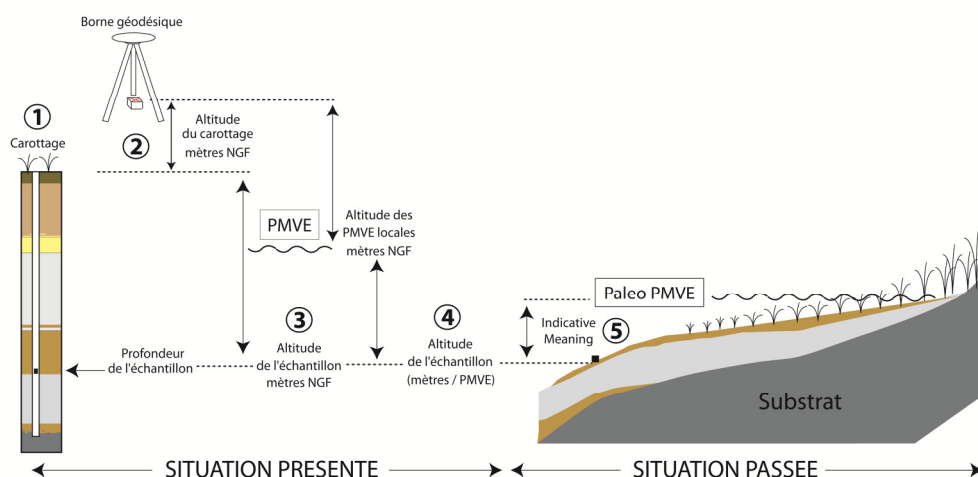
Borne géodésique

① Carottage

② Altitude du carottage mètres NGF

PMVE

Altitude des PMVE locales mètres NGF

③ Altitude de l'échantillon mètres NGF

Profondeur de l'échantillon

④ Altitude de l'échantillon (mètres / PMVE)

Paleo PMVE

Indicative Meaning ⑤

Substrat

SITUATION PRESENTE

SITUATION PASSEE